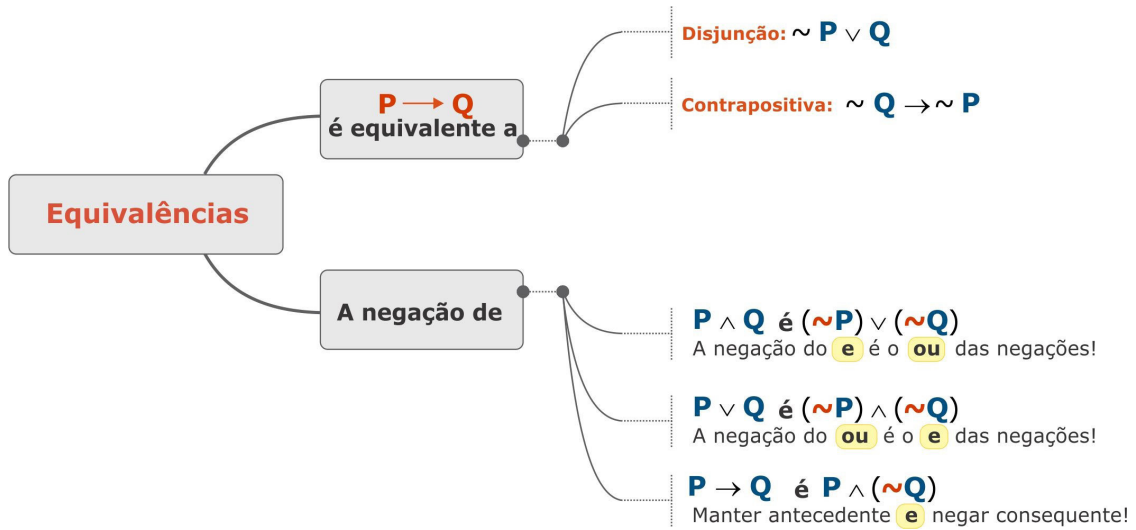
Equivalências

$P \longrightarrow Q$
é equivalente a

Disjunção: $\sim P \vee Q$

Contrapositiva: $\sim Q \rightarrow \sim P$

A negação de

$P \wedge Q$ é $(\sim P) \vee (\sim Q)$
A negação do e é o ou das negações!

$P \vee Q$ é $(\sim P) \wedge (\sim Q)$
A negação do ou é o e das negações!

$P \rightarrow Q$ é $P \wedge (\sim Q)$
Manter antecedente e negar consequente!